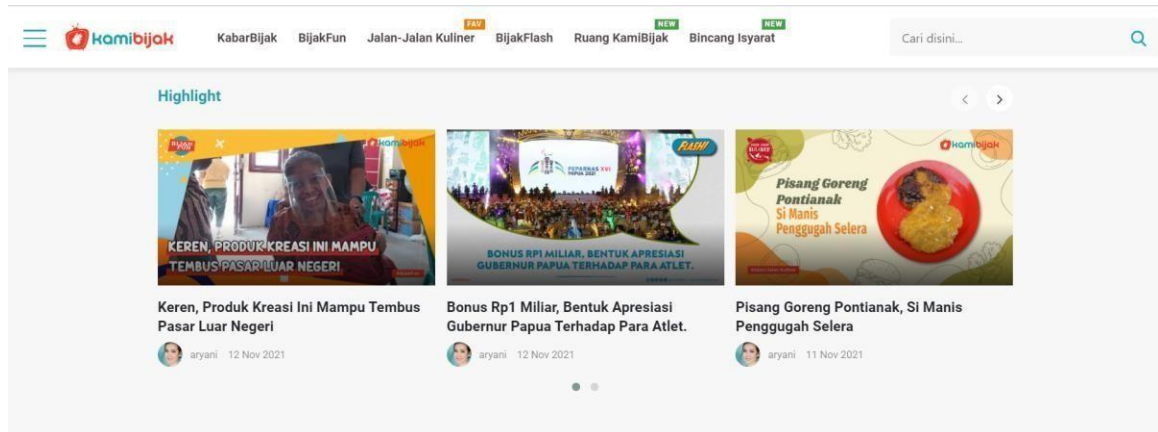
kamibijak KabarBijak BijakFun FAV Jalan-Jalan Kuliner BijakFlash NEW Ruang KamiBijak NEW Bincang Isyarat Cari disini...

Highlight

kamibijak
KEREN, PRODUK KREASI INI MAMPU TEMBUS PASAR LUAR NEGERI

FLASH!
PEPARNAS XVI PAPUA 2021
BONUS RP1 MILIAR, BENTUK APRESIASI GUBERNUR PAPUA TERHADAP PARA ATLET.

kamibijak
Pisang Goreng Pontianak Si Manis Penggugah Selera

Keren, Produk Kreasi Ini Mampu Tembus Pasar Luar Negeri
aryani 12 Nov 2021

Bonus Rp1 Miliar, Bentuk Apresiasi Gubernur Papua Terhadap Para Atlet.
aryani 12 Nov 2021

Pisang Goreng Pontianak, Si Manis Penggugah Selera
aryani 11 Nov 2021